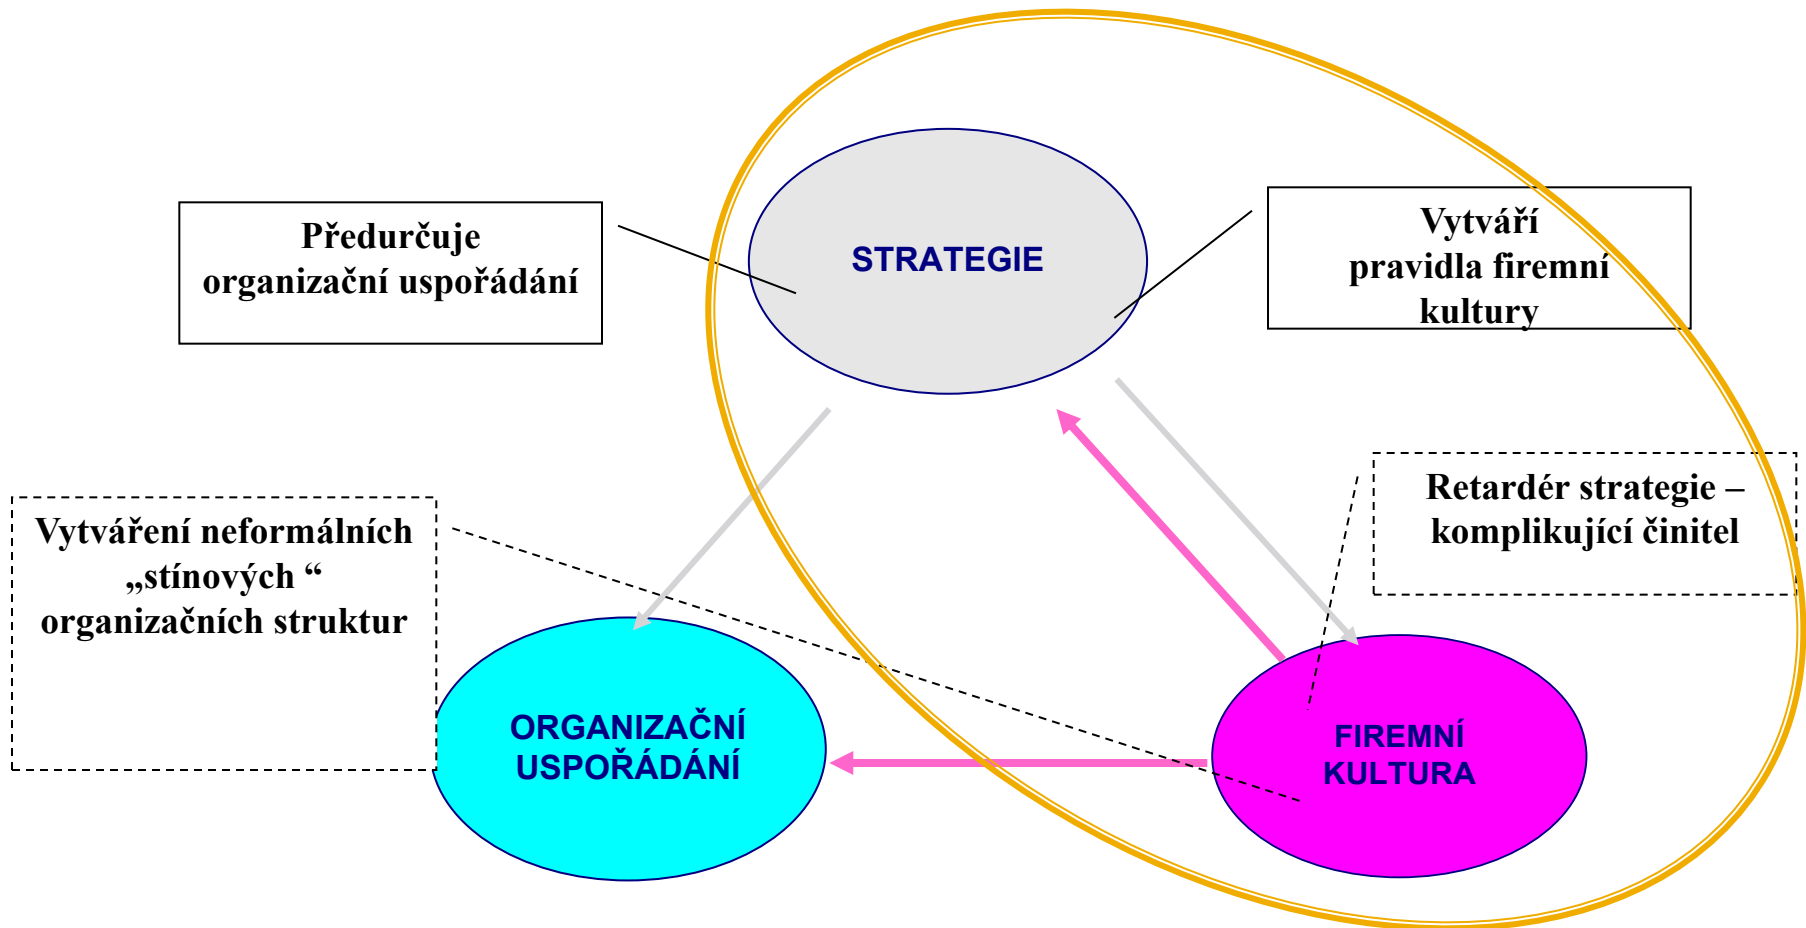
Předurčuje organizační uspořádání

STRATEGIE

Vytváří pravidla firemní kultury

Vytváření neformálních „stínových “ organizačních struktur

Retardér strategie – komplikující činitel

ORGANIZAČNÍ USPOŘÁDÁNÍ

FIREMNÍ KULTURA